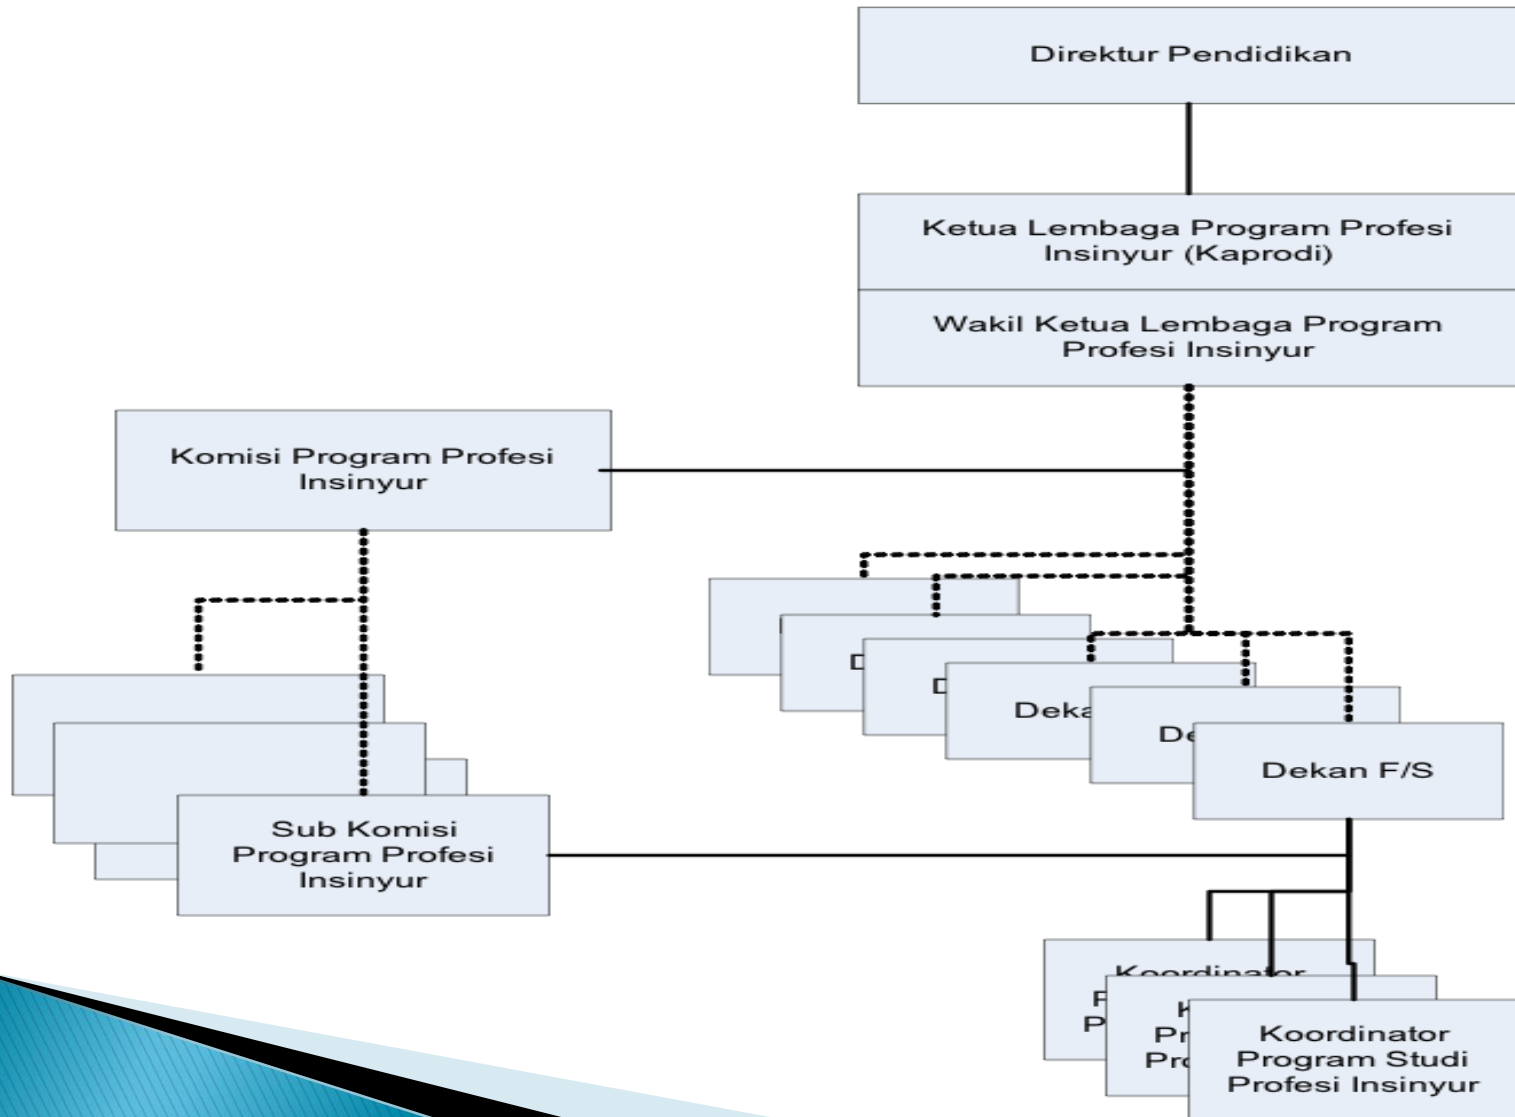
Direktur Pendidikan

Ketua Lembaga Program Profesi Insinyur (Kaprodi)

Wakil Ketua Lembaga Program Profesi Insinyur

Komisi Program Profesi Insinyur

D

D

Deka

De

Dekan F/S

Sub Komisi Program Profesi Insinyur

Koordinator

P

P

K

Pr

Pr

Koordinator Program Studi Profesi Insinyur